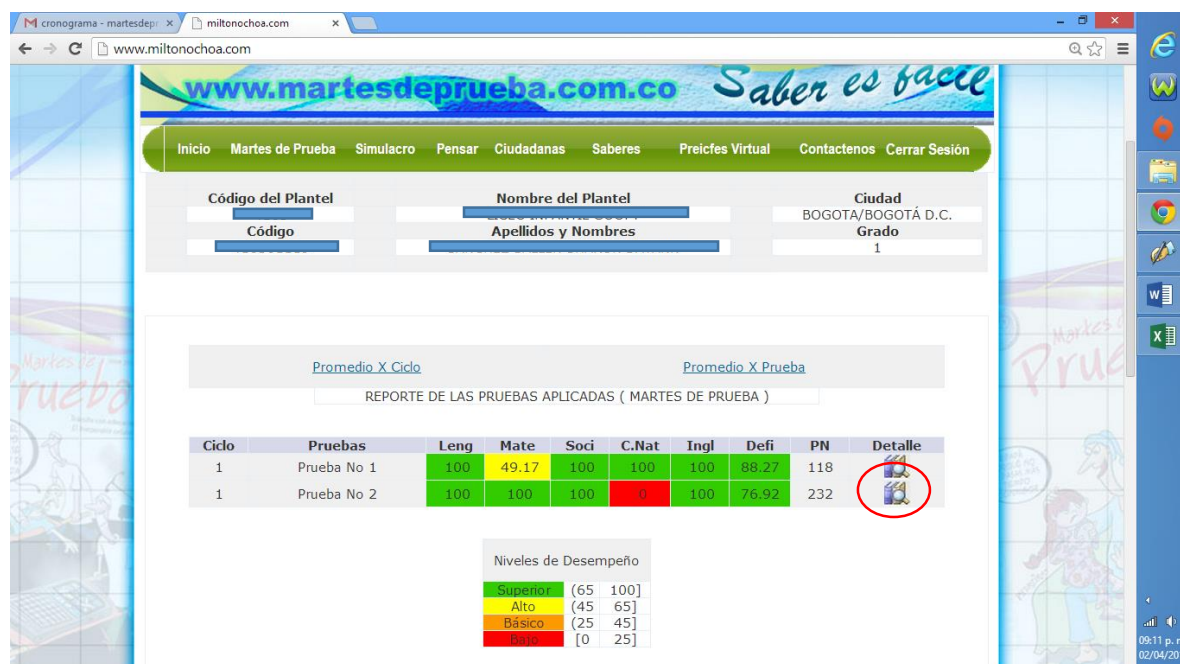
cronograma - martesdepr ×
miltonochoa.com ×
www.miltonochoa.com

www.martesdeprueba.com.co Saber es fácil

Inicio Martes de Prueba Simulacro Pensar Ciudadanas Saberes Preicfes Virtual Contactenos Cerrar Sesión

| Código del Plantel | Nombre del Plantel | Ciudad |
|---|---|---|
| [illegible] | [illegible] | BOGOTA/BOGOTÁ D.C. |
| Código | Apellidos y Nombres | Grado |
| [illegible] | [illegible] | 1 |

Promedio X Ciclo Promedio X Prueba

REPORTE DE LAS PRUEBAS APLICADAS ( MARTES DE PRUEBA )

| Ciclo | Pruebas | Leng | Mate | Soci | C.Nat | Ingl | Defi | PN | Detalle |
|---|---|---|---|---|---|---|---|---|---|
| 1 | Prueba No 1 | 100 | 49.17 | 100 | 100 | 100 | 88.27 | 118 | |
| 1 | Prueba No 2 | 100 | 100 | 100 | 0 | 100 | 76.92 | 232 | |

Niveles de Desempeño

| | | |
|---|---|---|
| Superior | (65 | 100] |
| Alto | (45 | 65] |
| Básico | (25 | 45] |
| Bajo | [0 | 25] |

09:11 p. m.
02/04/20